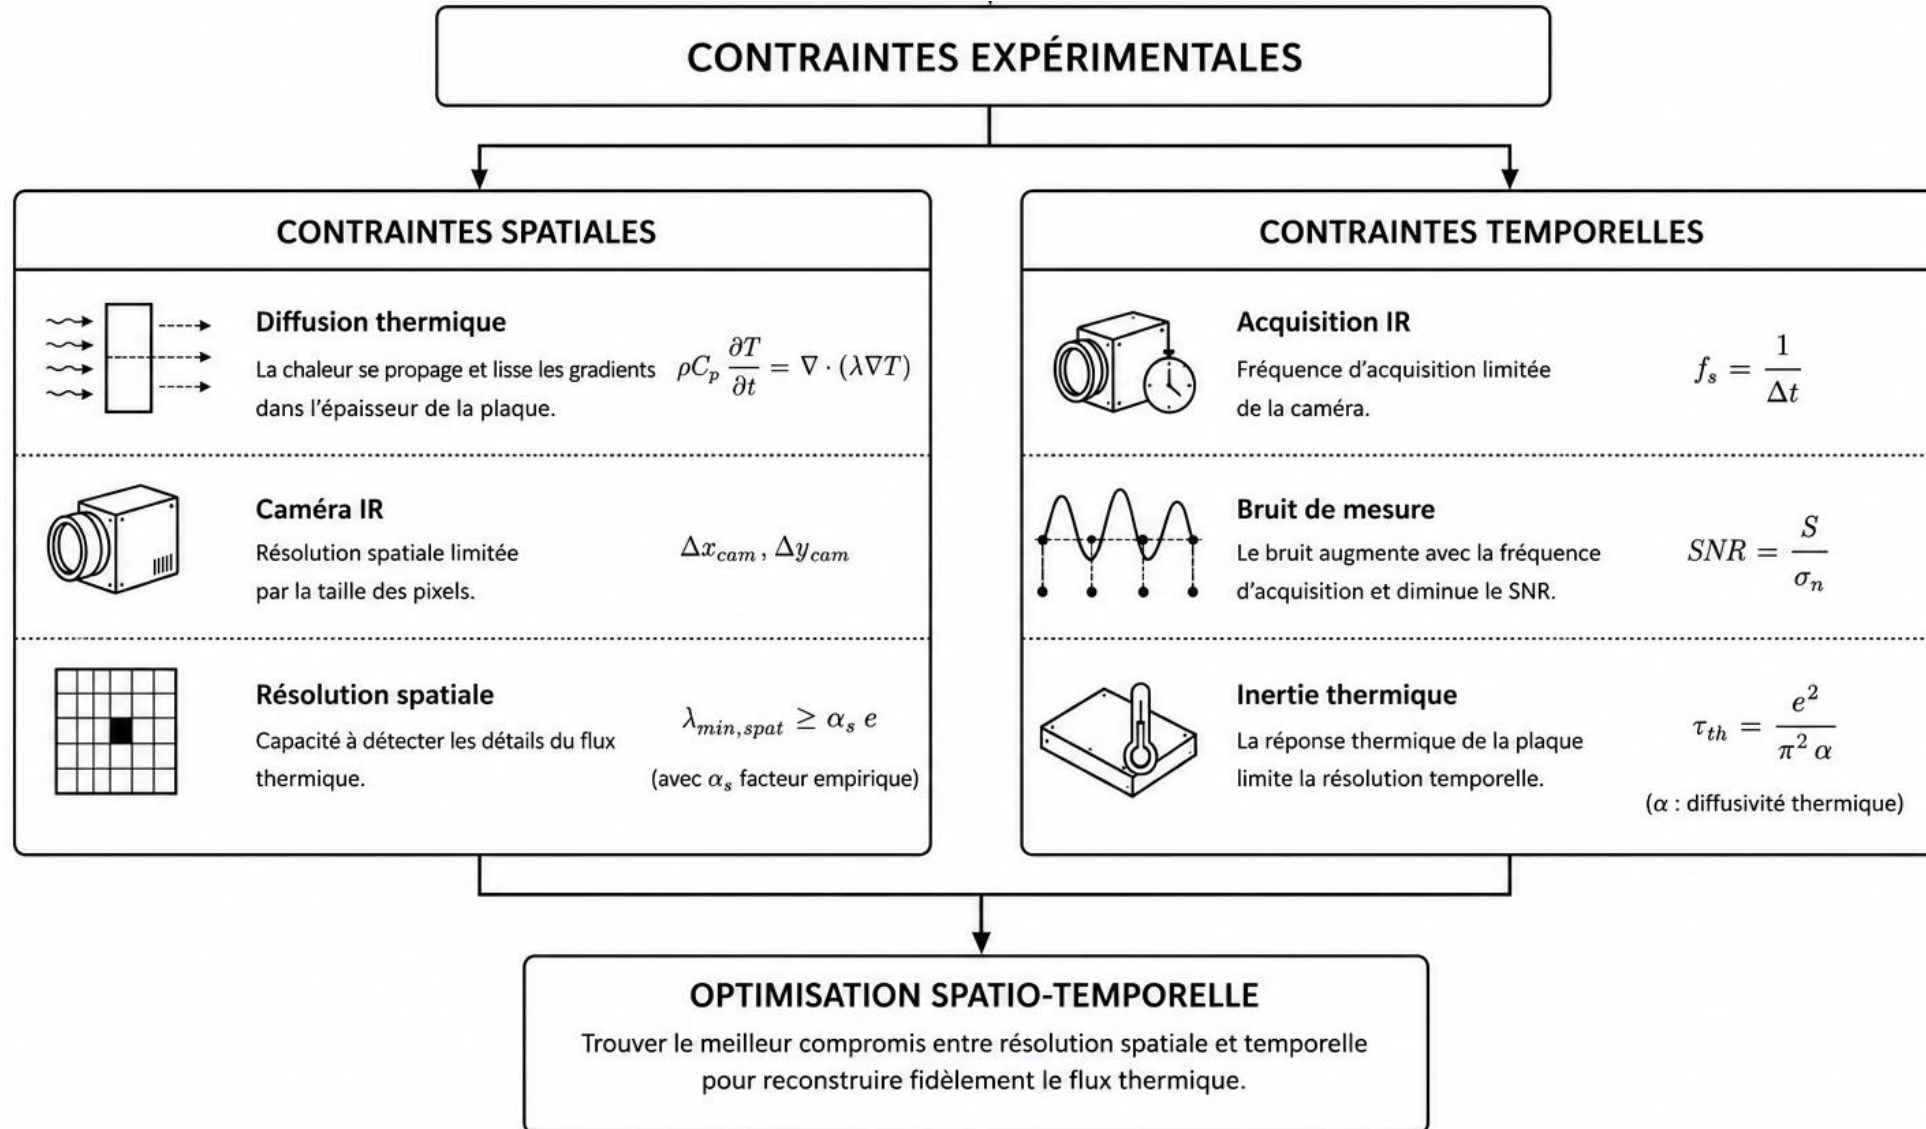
CONTRAINTES EXPÉRIMENTALES

CONTRAINTES SPATIALES

Diffusion thermique

La chaleur se propage et lisse les gradients dans l'épaisseur de la plaque.

$\rho C_p \frac{\partial T}{\partial t} = \nabla \cdot (\lambda \nabla T)$

Caméra IR

Résolution spatiale limitée par la taille des pixels.

$\Delta x_{cam}, \Delta y_{cam}$

Résolution spatiale

Capacité à détecter les détails du flux thermique.

$\lambda_{min,spat} \geq \alpha_s \, e$

(avec $\alpha_s$ facteur empirique)

CONTRAINTES TEMPORELLES

Acquisition IR

Fréquence d'acquisition limitée de la caméra.

$f_s = \frac{1}{\Delta t}$

Bruit de mesure

Le bruit augmente avec la fréquence d'acquisition et diminue le SNR.

$SNR = \frac{S}{\sigma_n}$

Inertie thermique

La réponse thermique de la plaque limite la résolution temporelle.

$\tau_{th} = \frac{e^2}{\pi^2 \alpha}$

($\alpha$ : diffusivité thermique)

OPTIMISATION SPATIO-TEMPORELLE

Trouver le meilleur compromis entre résolution spatiale et temporelle pour reconstruire fidèlement le flux thermique.